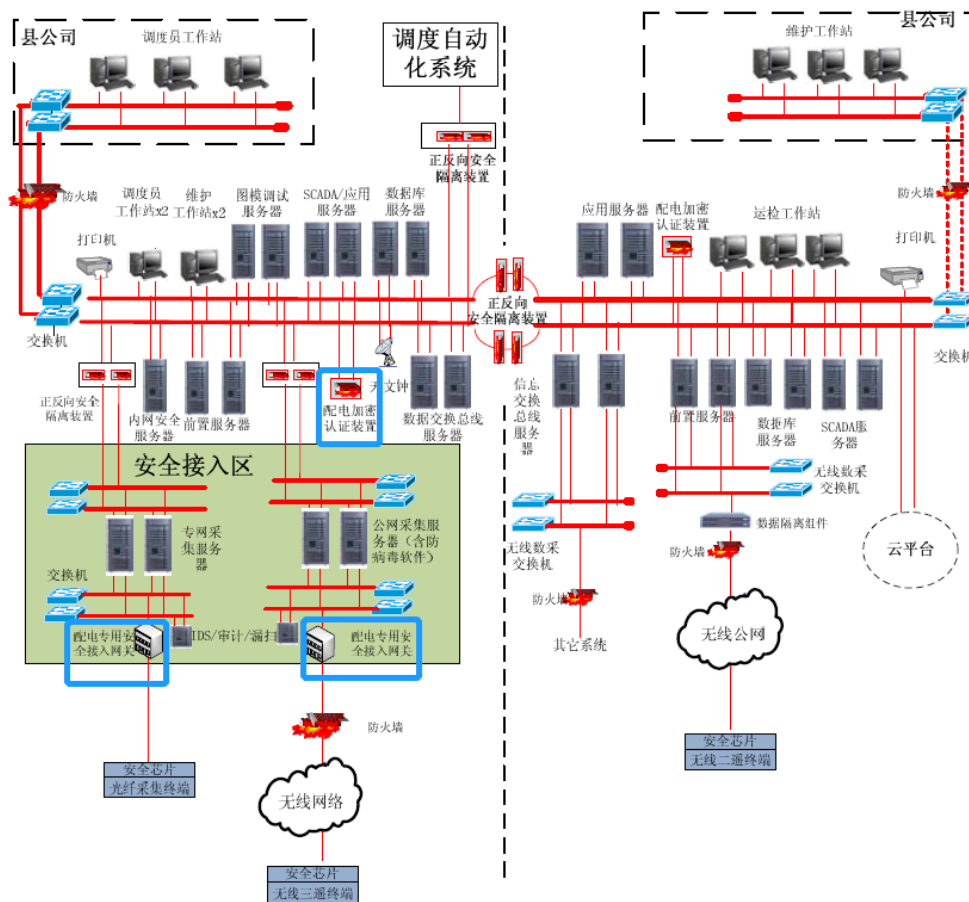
县公司

调度员工作站

调度自动化系统

县公司

维护工作站

正反向安全隔离装置

防火墙

防火墙

调度员工作站x2

维护工作站x2

图模调试服务器

SCADA/应用服务器

数据库服务器

应用服务器

配电加密认证装置

运检工作站

打印机

打印机

正反向安全隔离装置

交换机

交换机

正反向安全隔离装置

内网安全服务器

前置服务器

天文钟

配电加密认证装置

数据交换总线服务器

信息交换总线服务器

前置服务器

数据库服务器

SCADA服务器

安全接入区

无线数采交换机

专网采集服务器

公网采集服务器（含防病毒软件）

数据隔离组件

交换机

无线数采交换机

防火墙

云平台

防火墙

IDS/审计/漏扫

配电专用安全接入网关

配电专用安全接入网关

其它系统

无线公网

防火墙

安全芯片

光纤采集终端

无线网络

安全芯片

无线二遥终端

安全芯片

无线三遥终端